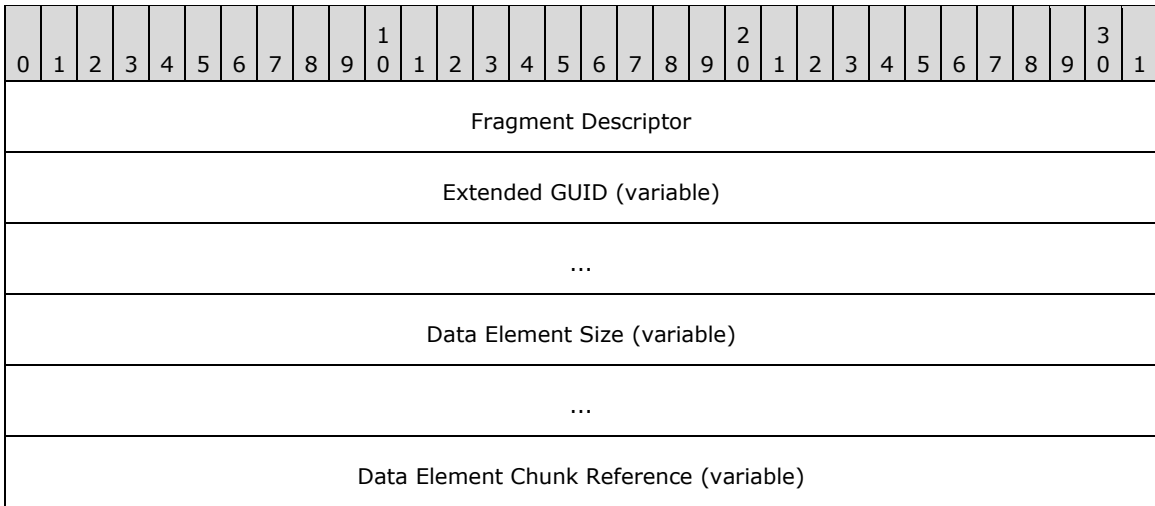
| 0 | 1 | 2 | 3 | 4 | 5 | 6 | 7 | 8 | 9 | 1<br>0 | 1 | 2 | 3 | 4 | 5 | 6 | 7 | 8 | 9 | 2<br>0 | 1 | 2 | 3 | 4 | 5 | 6 | 7 | 8 | 9 | 3<br>0 | 1 |
|---|---|---|---|---|---|---|---|---|---|---|---|---|---|---|---|---|---|---|---|---|---|---|---|---|---|---|---|---|---|---|---|
| Fragment Descriptor | | | | | | | | | | | | | | | | | | | | | | | | | | | | | | | |
| Extended GUID (variable) | | | | | | | | | | | | | | | | | | | | | | | | | | | | | | | |
| ... | | | | | | | | | | | | | | | | | | | | | | | | | | | | | | | |
| Data Element Size (variable) | | | | | | | | | | | | | | | | | | | | | | | | | | | | | | | |
| ... | | | | | | | | | | | | | | | | | | | | | | | | | | | | | | | |
| Data Element Chunk Reference (variable) | | | | | | | | | | | | | | | | | | | | | | | | | | | | | | | |